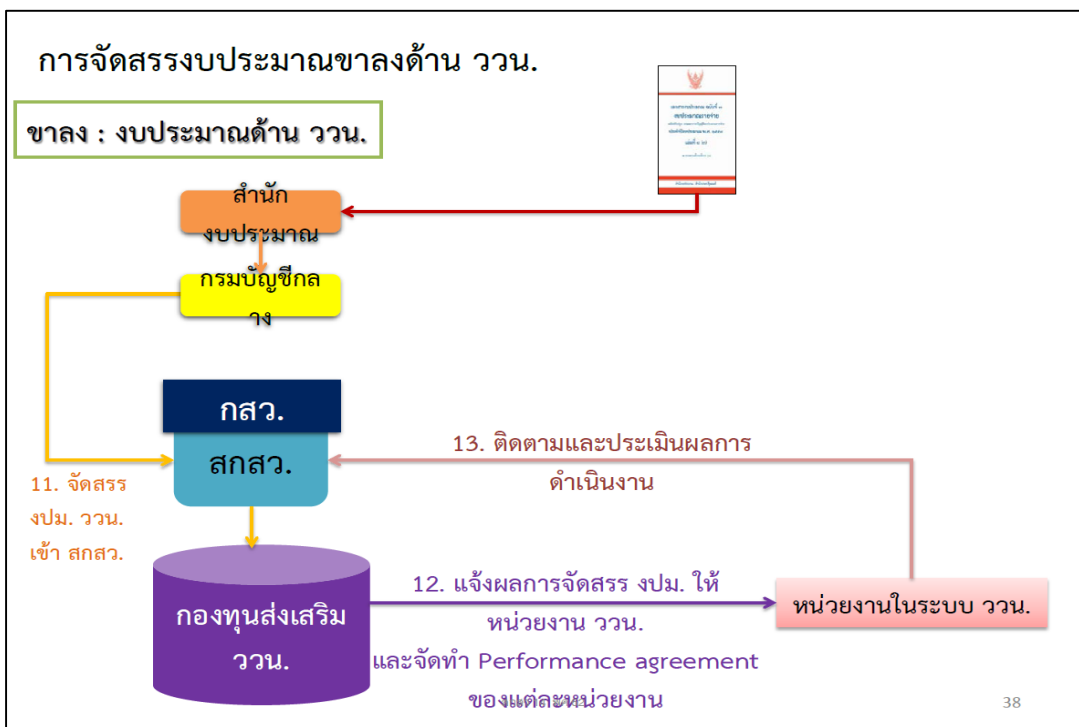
การจัดสรรงบประมาณขาลงด้าน ววน.

ขาลง : งบประมาณด้าน ววน.

สำนักงบประมาณ

กรมบัญชีกลาง

กสว.

สกสว.

11. จัดสรร งปม. ววน. เข้า สกสว.

13. ติดตามและประเมินผลการดำเนินงาน

กองทุนส่งเสริม ววน.

12. แจ้งผลการจัดสรร งปม. ให้หน่วยงาน ววน. และจัดทำ Performance agreement ของแต่ละหน่วยงาน

หน่วยงานในระบบ ววน.

38